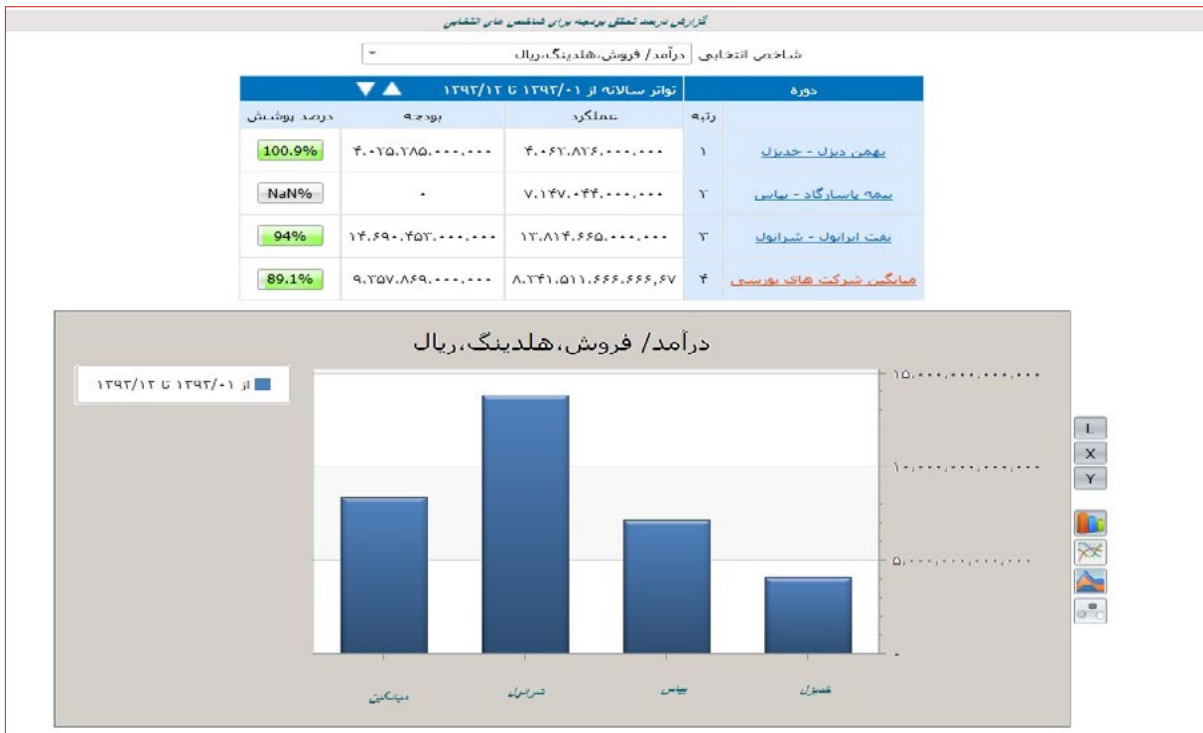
گزارش درصد تحقق برنامه برای شاخص های انتخابی

شاخص انتخابی درآمد/ فروش،هلدینگ،ریال

| دوره | تواتر سالانه از ۱۳۹۲/۰۱ تا ۱۳۹۲/۱۲ | | |
|---|---|---|---|
| | رتبه | عملکرد | بودجه | درصد پوشش |
| بهمن دیزل - جدیزل | ۱ | ۴،۰۶۲،۸۲۶،۰۰۰،۰۰۰ | ۴،۰۲۵،۲۸۵،۰۰۰،۰۰۰ | 100.9% |
| بیمه پاسارگاد - بپاس | ۲ | ۷،۱۴۷،۰۴۴،۰۰۰،۰۰۰ | ۰ | NaN% |
| نفت ایرانول - شرانول | ۳ | ۱۳،۸۱۴،۶۶۵،۰۰۰،۰۰۰ | ۱۴،۶۹۰،۴۵۳،۰۰۰،۰۰۰ | 94% |
| میانگین شرکت های بورسی | ۴ | ۸،۳۴۱،۵۱۱،۶۶۶،۶۶۶،۶۷ | ۹،۳۵۷،۸۶۹،۰۰۰،۰۰۰ | 89.1% |

درآمد/ فروش،هلدینگ،ریال

از ۱۳۹۲/۰۱ تا ۱۳۹۲/۱۲

۱۵،۰۰۰،۰۰۰،۰۰۰،۰۰۰
۱۰،۰۰۰،۰۰۰،۰۰۰،۰۰۰
۵،۰۰۰،۰۰۰،۰۰۰،۰۰۰
۰

میانگین
شرانول
بپاس
جدیزل

I
X
Y